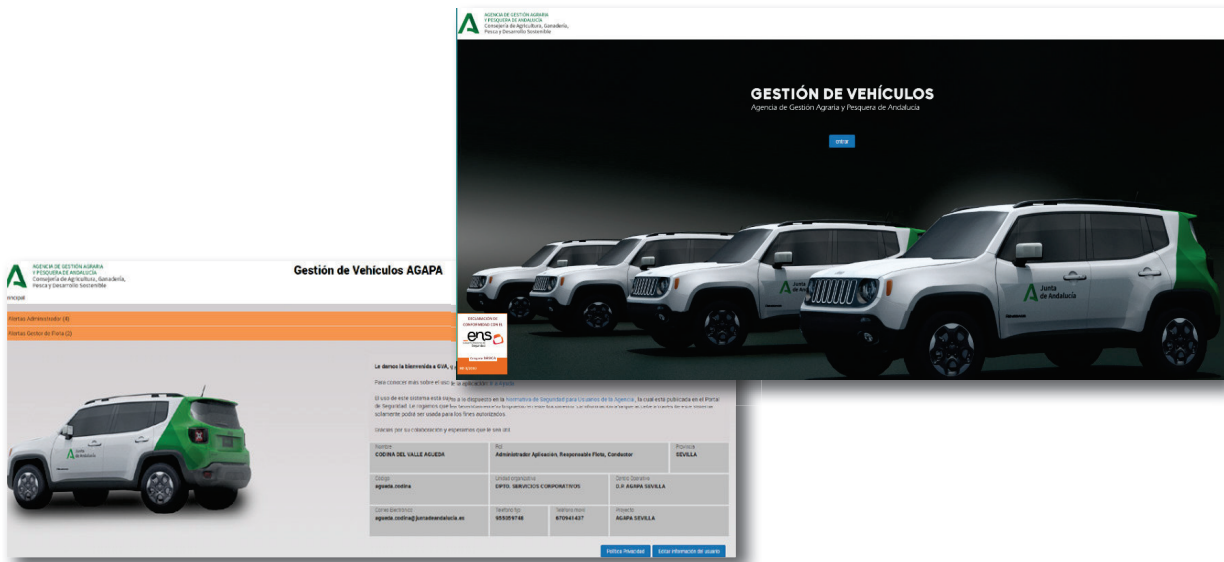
AGENCIA DE GESTIÓN AGRARIA Y PESQUERA DE ANDALUCÍA
Consejería de Agricultura, Ganadería, Pesca y Desarrollo Sostenible

GESTIÓN DE VEHÍCULOS
Agencia de Gestión Agraria y Pesquera de Andalucía

Entrar

DECLARACIÓN DE CONFORMIDAD CON EL
ens
Categoría BÁSICA

Junta de Andalucía

AGENCIA DE GESTIÓN AGRARIA Y PESQUERA DE ANDALUCÍA
Consejería de Agricultura, Ganadería, Pesca y Desarrollo Sostenible

Gestión de Vehículos AGAPA

Principal

Alertas Administrador (4)
Alertas Gestor de Flota (2)

Le damos la bienvenida a GVA, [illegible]

Para conocer más sobre el uso de la aplicación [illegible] Ayuda

El uso de este sistema está sujeto a lo dispuesto en la Normativa de Seguridad para Usuarios de la Agencia, la cual está publicada en el Portal de Seguridad. Le rogamos que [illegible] solamente podrá ser usada para los fines autorizados.

Gracias por su colaboración y esperamos que le sea útil

| Nombre | Rol | Provincia |
|---|---|---|
| CODINA DEL VALLE AGUEDA | Administrador Aplicación, Responsable Flota, Conductor | SEVILLA |
| Código | Unidad organizativa | Centro Operativo |
| agueda.codina | DPTO. SERVICIOS CORPORATIVOS | D.P. AGAPA SEVILLA |

| Correo Electrónico | Teléfono fijo | Teléfono móvil | Proyecto |
|---|---|---|---|
| agueda.codina@juntadeandalucia.es | 955059748 | 670941437 | AGAPA SEVILLA |

Política Privacidad
Editar información del usuario